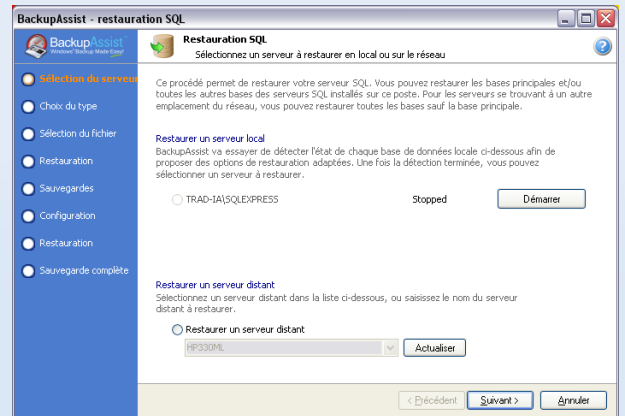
BackupAssist - restauration SQL

BackupAssist
Windows Backup Made Easy!

Restauration SQL
Sélectionnez un serveur à restaurer en local ou sur le réseau

Sélection du serveur
Choix du type
Sélection du fichier
Restauration
Sauvegardes
Configuration
Restauration
Sauvegarde complète

Ce procédé permet de restaurer votre serveur SQL. Vous pouvez restaurer les bases principales et/ou toutes les autres bases des serveurs SQL installés sur ce poste. Pour les serveurs se trouvant à un autre emplacement du réseau, vous pouvez restaurer toutes les bases sauf la base principale.

Restaurer un serveur local
BackupAssist va essayer de détecter l'état de chaque base de données locale ci-dessous afin de proposer des options de restauration adaptées. Une fois la détection terminée, vous pouvez sélectionner un serveur à restaurer.

TRAD-IA\SQLEXPRESS
Stopped
Démarrer

Restaurer un serveur distant
Sélectionnez un serveur distant dans la liste ci-dessous, ou saisissez le nom du serveur distant à restaurer.

Restaurer un serveur distant
HP330ML
Actualiser

< Précédent
Suivant >
Annuler